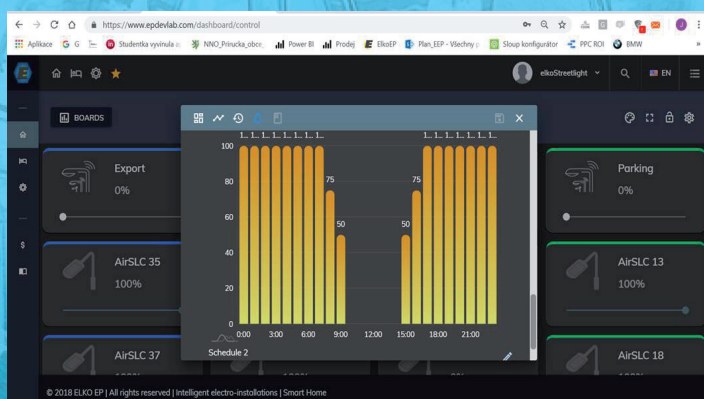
https://www.epdevlab.com/dashboard/control

Aplikace G G Studentka vyvinula a NNO_Prirucka_obce Power BI Prodej ElkoEP Plan_EEP - Všechny Sloup konfigurátor PPC ROI BMW »

elkoStreetlight EN

BOARDS

Export
0%

AirSLC 35
100%

AirSLC 37

Parking
0%

AirSLC 13
100%

AirSLC 18

1... 1... 1... 1... 1... 1... 1... 1... 1... 1... 1... 1... 1... 1...

100
80
60
40
20
0

75
50
50
75

0:00 3:00 6:00 9:00 12:00 15:00 18:00 21:00

Schedule 2

© 2018 ELKO EP | All rights reserved | Intelligent electro-installations | Smart Home